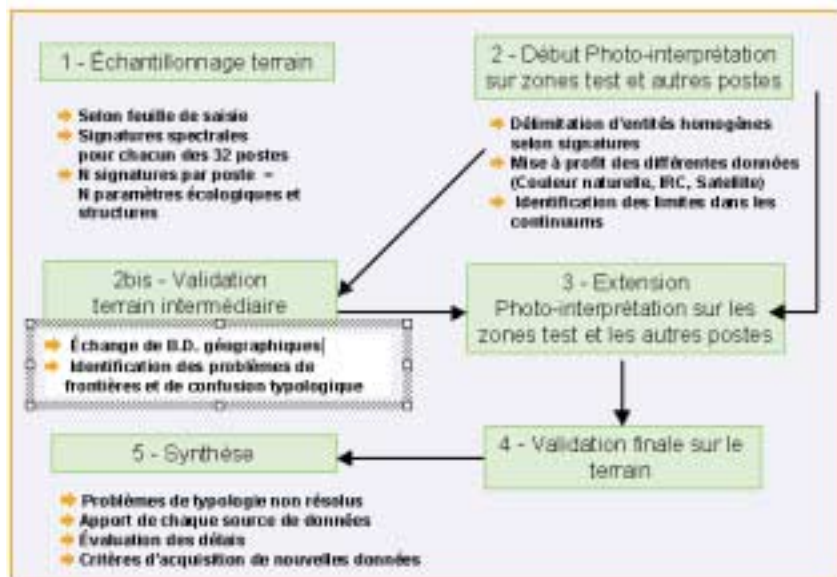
1 - Échantillonnage terrain

Selon feuille de saisie
Signatures spectrales pour chacun des 32 postes
N signatures par poste = N paramètres écologiques et structures

2 - Début Photo-interprétation sur zones test et autres postes

Délimitation d'entités homogènes selon signatures
Mise à profit des différentes données (Couleur naturelle, IRC, Satellite)
Identification des limites dans les continuums

2bis - Validation terrain intermédiaire

Échange de B.D. géographiques
Identification des problèmes de frontières et de confusion typologique

3 - Extension Photo-interprétation sur les zones test et les autres postes

4 - Validation finale sur le terrain

5 - Synthèse

Problèmes de typologie non résolus
Apport de chaque source de données
Évaluation des délais
Critères d'acquisition de nouvelles données